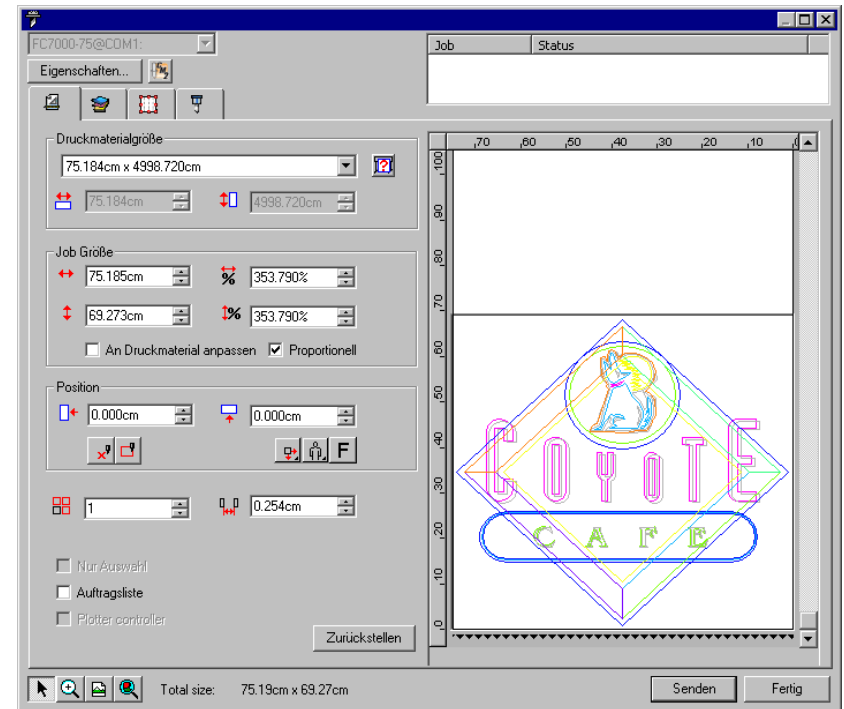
FC7000-75@COM1:

Eigenschaften...

| Job | Status |
|---|---|

Druckmaterialgröße

75.184cm x 4998.720cm

75.184cm

4998.720cm

Job Größe

75.185cm

353.790%

69.273cm

353.790%

An Druckmaterial anpassen

Proportionell

Position

0.000cm

0.000cm

F

1

0.254cm

Nur Auswahl

Auftragsliste

Plotter controller

Zurückstellen

70 60 50 40 30 20 10

100 90 80 70 60 50 40 30 20 10 0

COYOTE

CAFE

Total size: 75.19cm x 69.27cm

Senden

Fertig